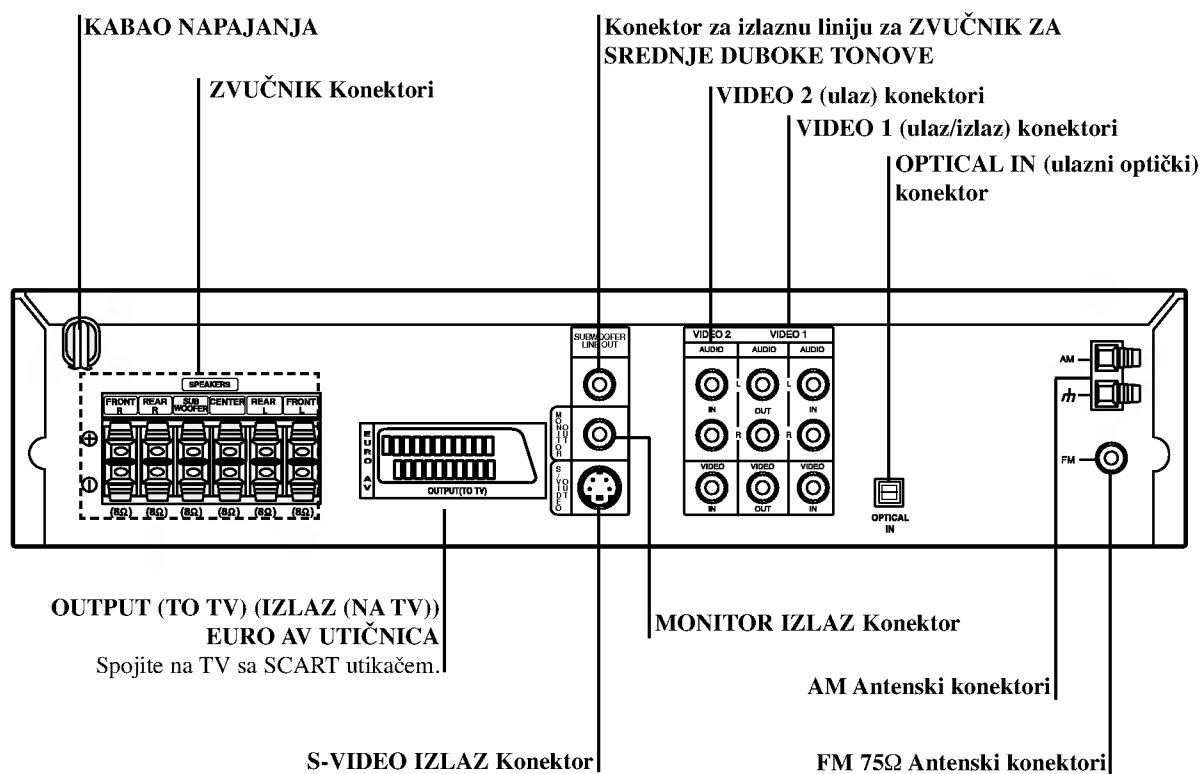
KABAO NAPAJANJA

ZVUČNIK Konektori

Konektor za izlaznu liniju za ZVUČNIK ZA SREDNJE DUBOKE TONOVE

VIDEO 2 (ulaz) konektori

VIDEO 1 (ulaz/izlaz) konektori

OPTICAL IN (ulazni optički) konektor

SPEAKERS

FRONT R

REAR R

SUB WOOFER

CENTER

REAR L

FRONT L

(8Ω) (8Ω) (8Ω) (8Ω) (8Ω) (8Ω)

EURO AV

OUTPUT(TO TV)

SUBWOOFER LINE OUT

MONITOR OUT

S-VIDEO OUT

VIDEO 2

VIDEO 1

AUDIO

AUDIO

AUDIO

L

L

IN

OUT

IN

R

R

VIDEO

VIDEO

VIDEO

IN

OUT

IN

OPTICAL IN

AM

FM

OUTPUT (TO TV) (IZLAZ (NA TV))
EURO AV UTIČNICA
Spojite na TV sa SCART utikačem.

MONITOR IZLAZ Konektor

AM Antenski konektori

S-VIDEO IZLAZ Konektor

FM 75Ω Antenski konektori